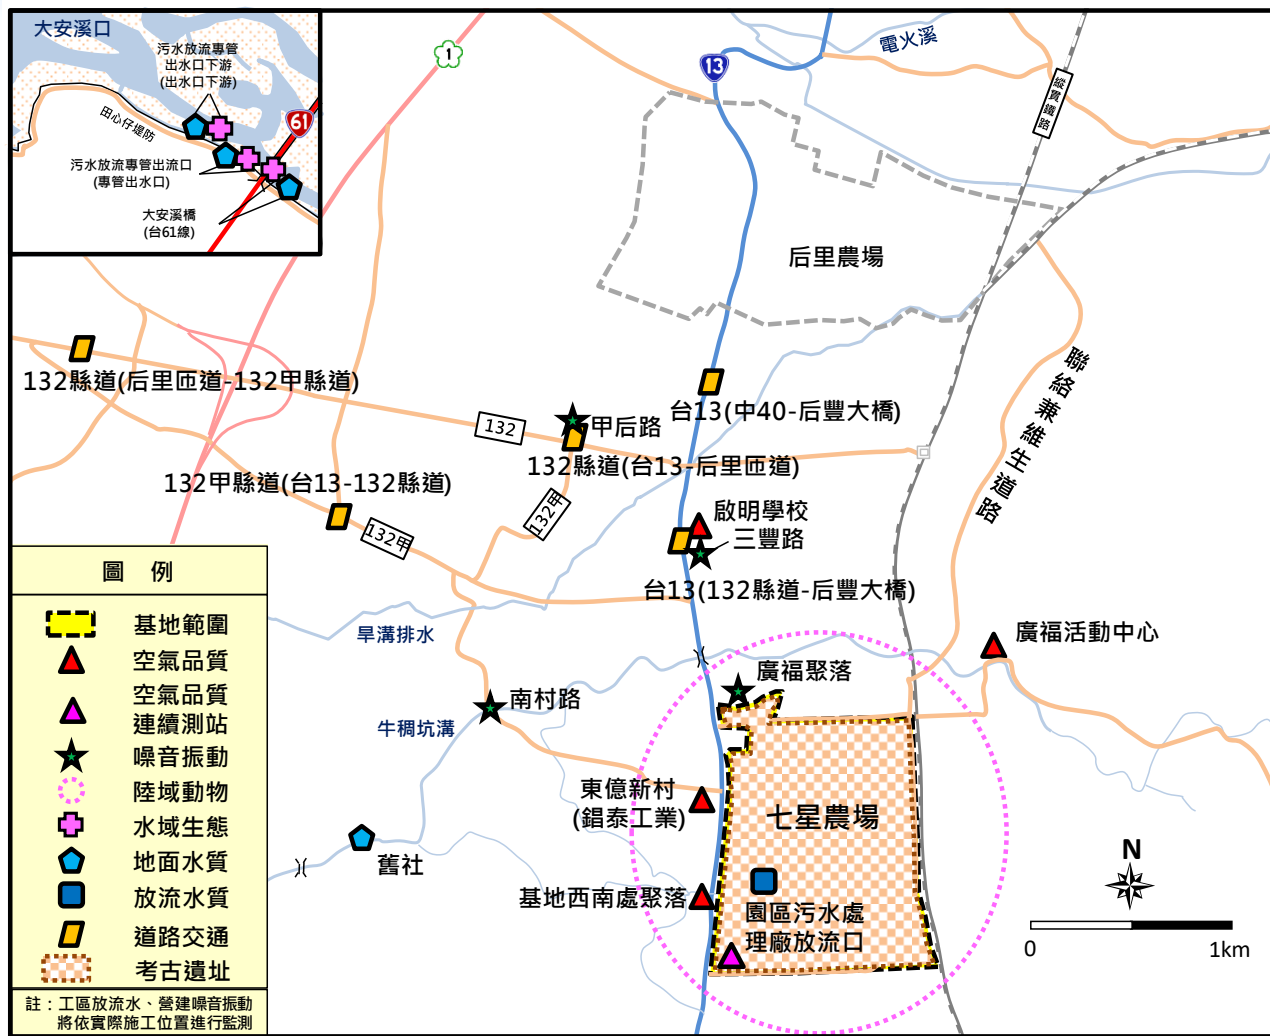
大安溪口

污水放流專管出水口下游(出水口下游)

田心仔堤防

61

污水放流專管出流口(專管出水口)

大安溪橋(台61線)

1

13

電火溪

縱貫鐵路

后里農場

聯絡兼維生道路

132縣道(后里匝道-132甲縣道)

132

甲后路

台13(中40-后豐大橋)

132縣道(台13-后里匝道)

132甲縣道(台13-132縣道)

132甲

132甲

啟明學校

三豐路

台13(132縣道-后豐大橋)

圖 例

基地範圍

空氣品質

空氣品質連續測站

噪音振動

陸域動物

水域生態

地面水質

放流水質

道路交通

考古遺址

註：工區放流水、營建噪音振動將依實際施工位置進行監測

旱溝排水

牛稠坑溝

南村路

舊社

廣福聚落

廣福活動中心

東億新村(錩泰工業)

七星農場

基地西南處聚落

園區污水處理廠放流口

N

0

1km